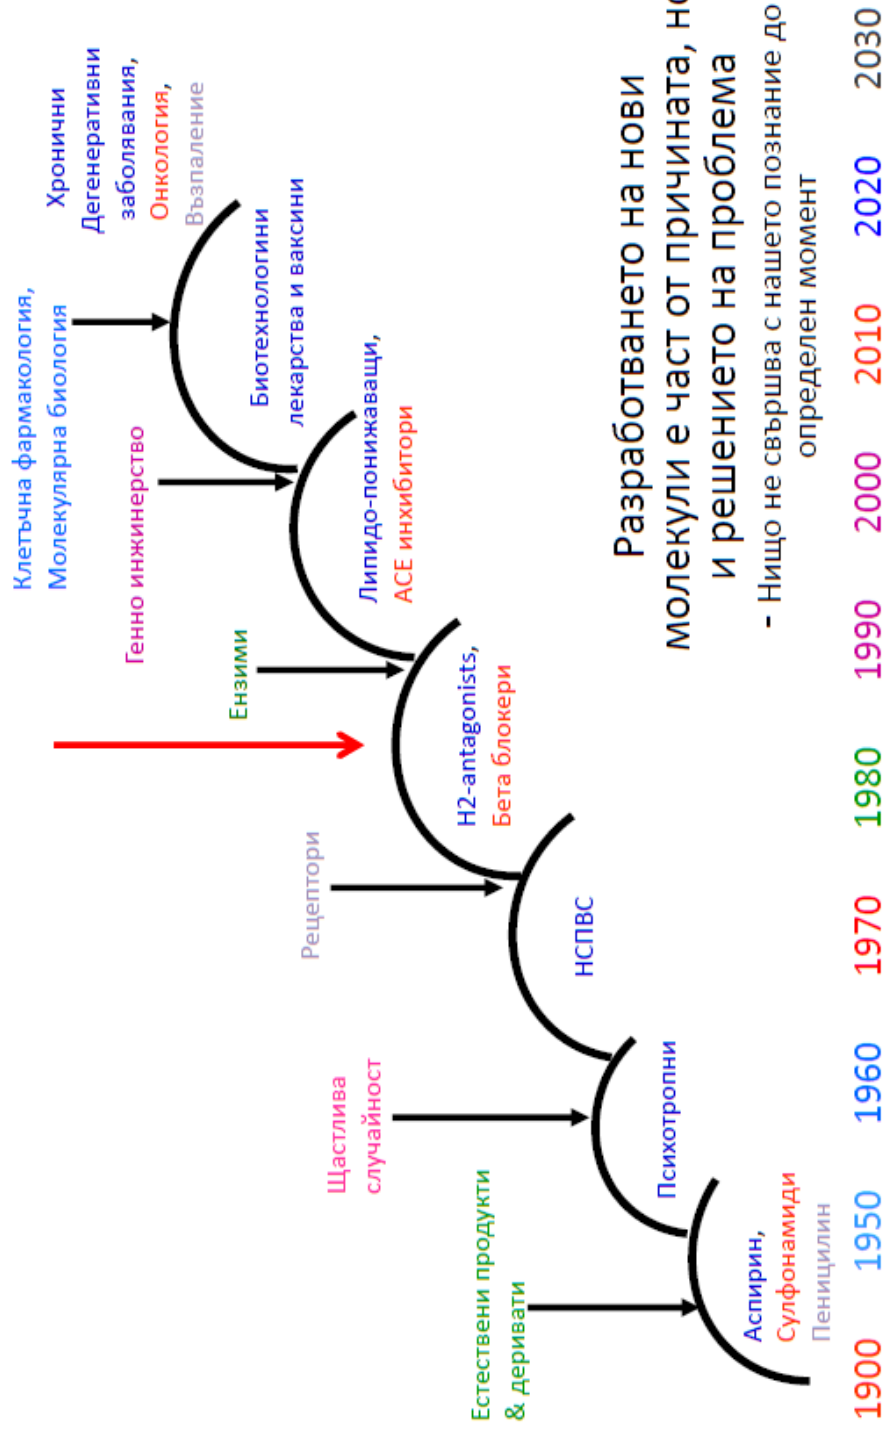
Разработването на нови молекули е част от причината, но и решението на проблема

- Нищо не свършва с нашето познание до определен момент

Естествени продукти & деривати

Щастлива случайност

Рецептори

Ензими

Генно инжинерство

Клетъчна фармакология, Молекулярна биология

Аспирин, Сулфонамиди Пеницилин

Психотропни

НСПВС

H2-antagonists, Бета блокери

Липидо-понижаващи, ACE инхибитори

Биотехнологични лекарства и ваксини

Хронични Дегенеративни заболявания, Онкология, Възпаление

1900 1950 1960 1970 1980 1990 2000 2010 2020 2030